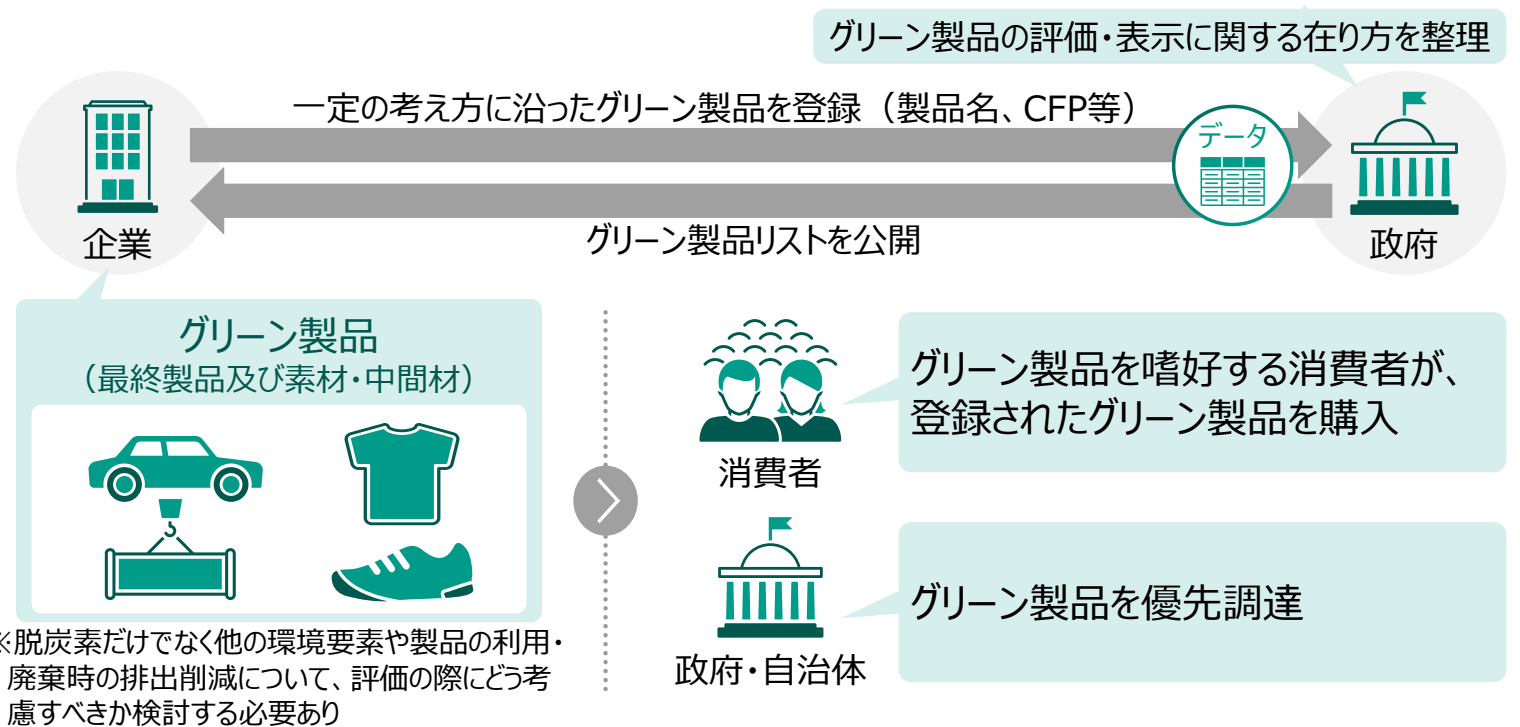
グリーン製品の評価・表示に関する在り方を整理

一定の考え方に沿ったグリーン製品を登録（製品名、CFP等）

データ

企業

政府

グリーン製品リストを公開

グリーン製品
（最終製品及び素材・中間材）

※脱炭素だけでなく他の環境要素や製品の利用・廃棄時の排出削減について、評価の際にどう考慮すべきか検討する必要あり

消費者

グリーン製品を嗜好する消費者が、登録されたグリーン製品を購入

政府・自治体

グリーン製品を優先調達